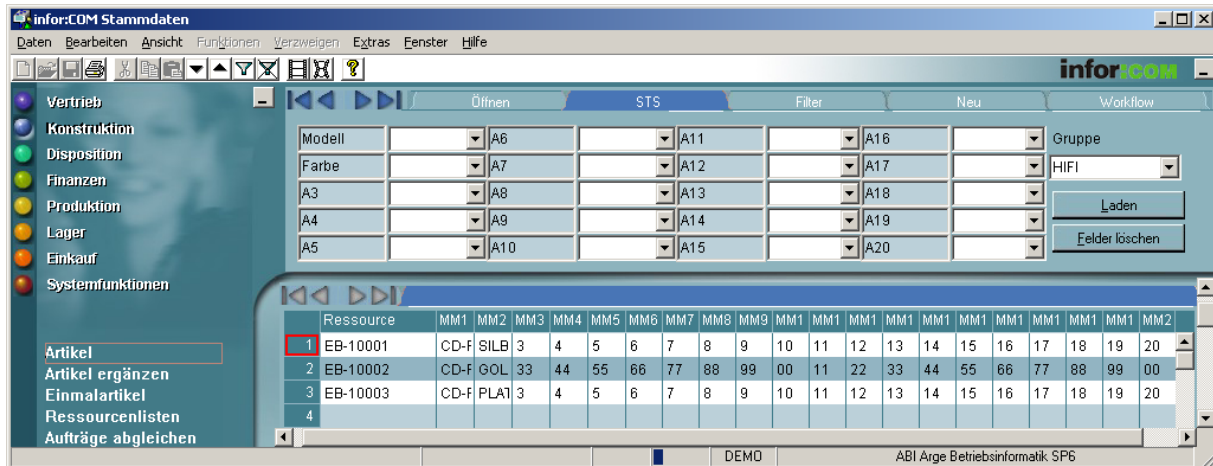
infor:COM Stammdaten

Daten Bearbeiten Ansicht Funktionen Verzweigen Extras Fenster Hilfe

infor:COM

Vertrieb
Konstruktion
Disposition
Finanzen
Produktion
Lager
Einkauf
Systemfunktionen

Öffnen | STS | Filter | Neu | Workflow

| Modell | | A6 | | A11 | | A16 | | Gruppe |
|---|---|---|---|---|---|---|---|---|
| Farbe | | A7 | | A12 | | A17 | | HIFI |
| A3 | | A8 | | A13 | | A18 | | Laden |
| A4 | | A9 | | A14 | | A19 | | Felder löschen |
| A5 | | A10 | | A15 | | A20 | | |

| | Ressource | MM1 | MM2 | MM3 | MM4 | MM5 | MM6 | MM7 | MM8 | MM9 | MM1 | MM1 | MM1 | MM1 | MM1 | MM1 | MM1 | MM1 | MM1 | MM1 | MM2 |
|---|---|---|---|---|---|---|---|---|---|---|---|---|---|---|---|---|---|---|---|---|---|
| 1 | EB-10001 | CD-F | SILB | 3 | 4 | 5 | 6 | 7 | 8 | 9 | 10 | 11 | 12 | 13 | 14 | 15 | 16 | 17 | 18 | 19 | 20 |
| 2 | EB-10002 | CD-F | GOL | 33 | 44 | 55 | 66 | 77 | 88 | 99 | 00 | 11 | 22 | 33 | 44 | 55 | 66 | 77 | 88 | 99 | 00 |
| 3 | EB-10003 | CD-F | PLAT | 3 | 4 | 5 | 6 | 7 | 8 | 9 | 10 | 11 | 12 | 13 | 14 | 15 | 16 | 17 | 18 | 19 | 20 |
| 4 | | | | | | | | | | | | | | | | | | | | | |

Artikel
Artikel ergänzen
Einmalartikel
Ressourcenlisten
Aufträge abgleichen

DEMO
ABI Arge Betriebsinformatik SP6